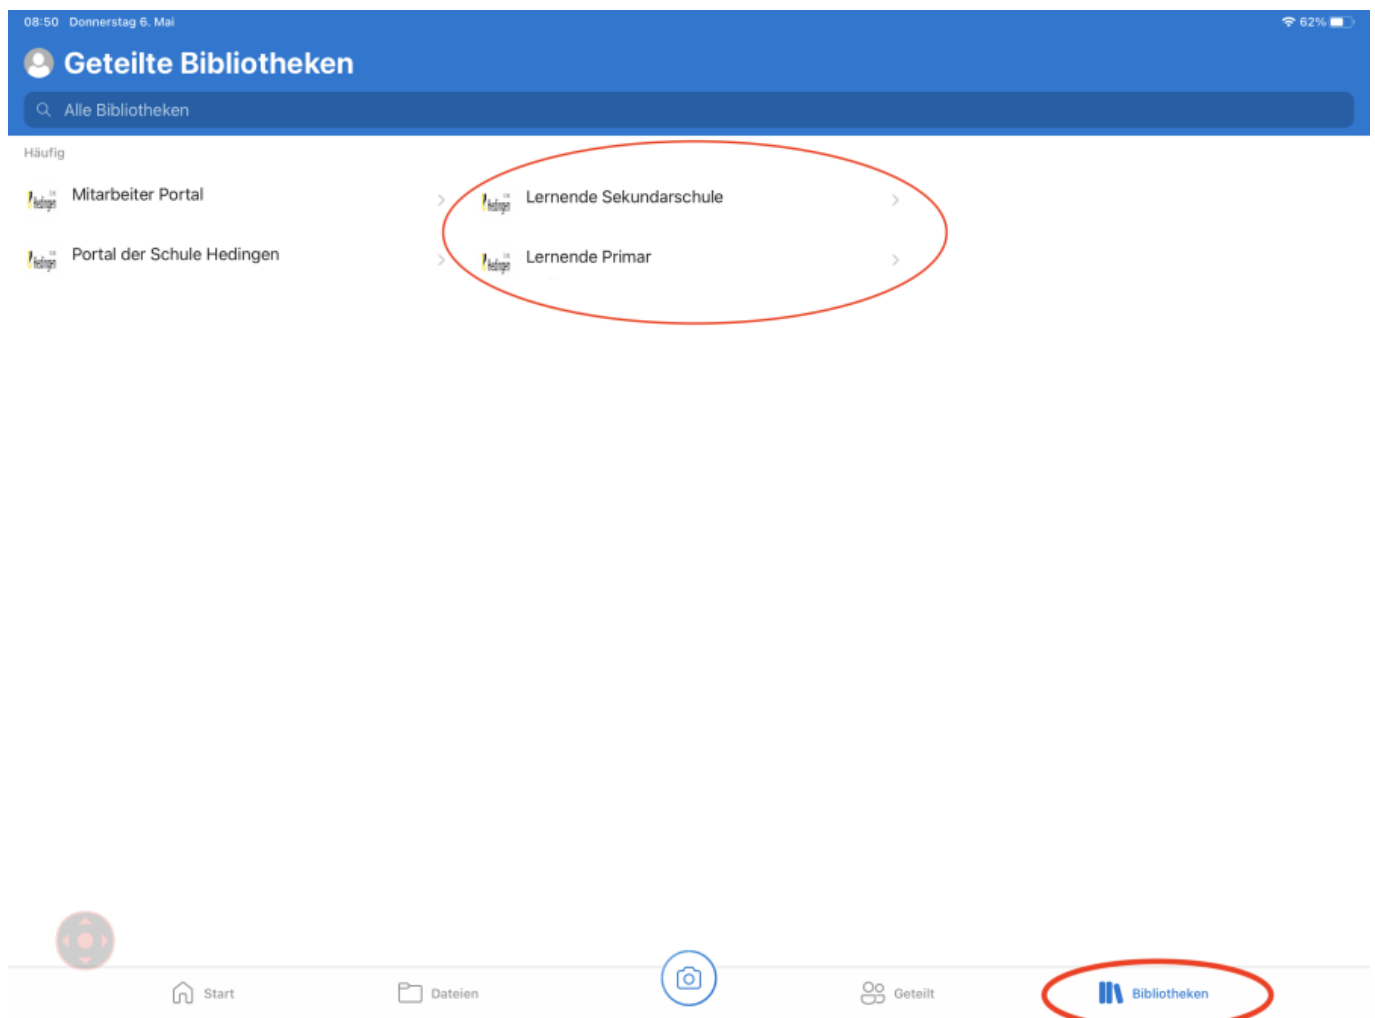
08:50 Donnerstag 6. Mai

62%

Geteilte Bibliotheken

Alle Bibliotheken

Häufig

Mitarbeiter Portal

Portal der Schule Hedingen

Lernende Sekundarschule

Lernende Primar

Start

Dateien

Geteilt

Bibliotheken